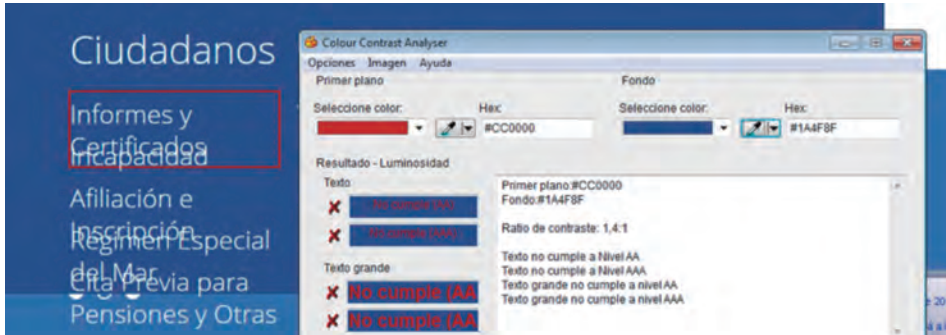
Ciudadanos

Informes y Certificados
Incapacidad

Afiliación e Inscripción
Régimen Especial del Mar
Cita Previa para Pensiones y Otras

Colour Contrast Analyser
Opciones Imagen Ayuda
Primer plano
Seleccione color:
Hex:
#CC0000
Fondo
Seleccione color:
Hex:
#1A4F8F
Resultado - Luminosidad
Texto
No cumple (AA)
No cumple (AAA)
Texto grande
No cumple (AA
No cumple (AA

Primer plano:#CC0000
Fondo:#1A4F8F

Ratio de contraste: 1,4:1

Texto no cumple a Nivel AA
Texto no cumple a Nivel AAA
Texto grande no cumple a nivel AA
Texto grande no cumple a nivel AAA